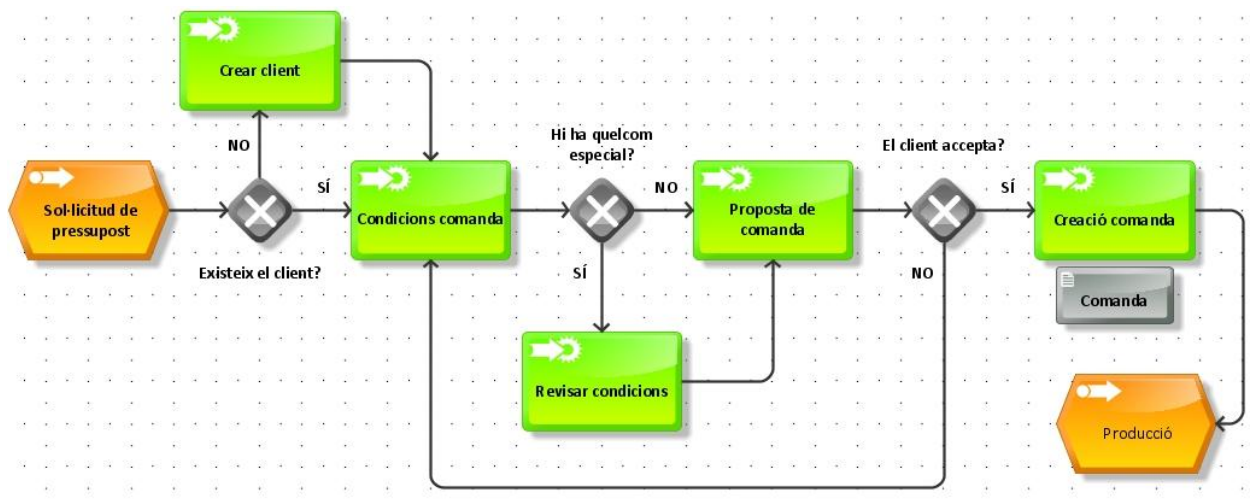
Crear client

NO

Sol·licitud de pressupost

SÍ

Existeix el client?

Condicions comanda

Hi ha quelcom especial?

NO

SÍ

Revisar condicions

Proposta de comanda

El client accepta?

SÍ

NO

Creació comanda

Comanda

Producció